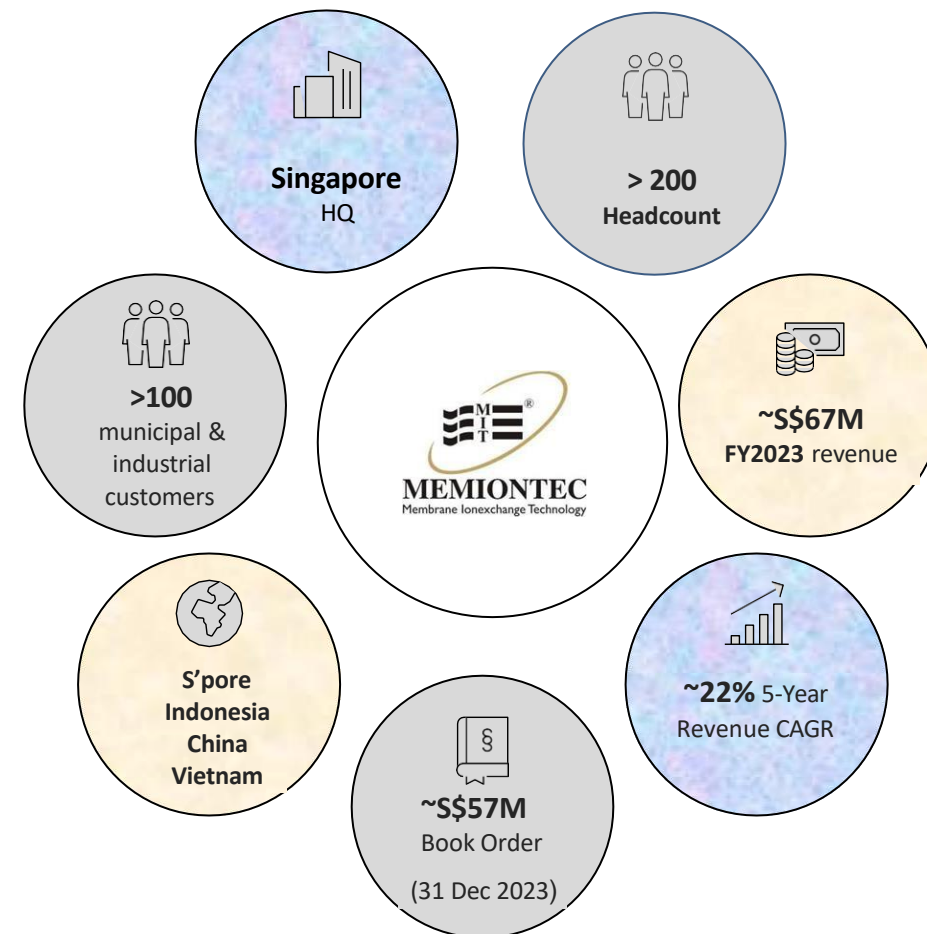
Singapore
HQ

> 200
Headcount

>100
municipal & industrial customers

MIT®
MEMIONTEC
Membrane Ionexchange Technology

~S$67M
FY2023 revenue

S'pore
Indonesia
China
Vietnam

~22% 5-Year Revenue CAGR

§

~S$57M
Book Order
(31 Dec 2023)